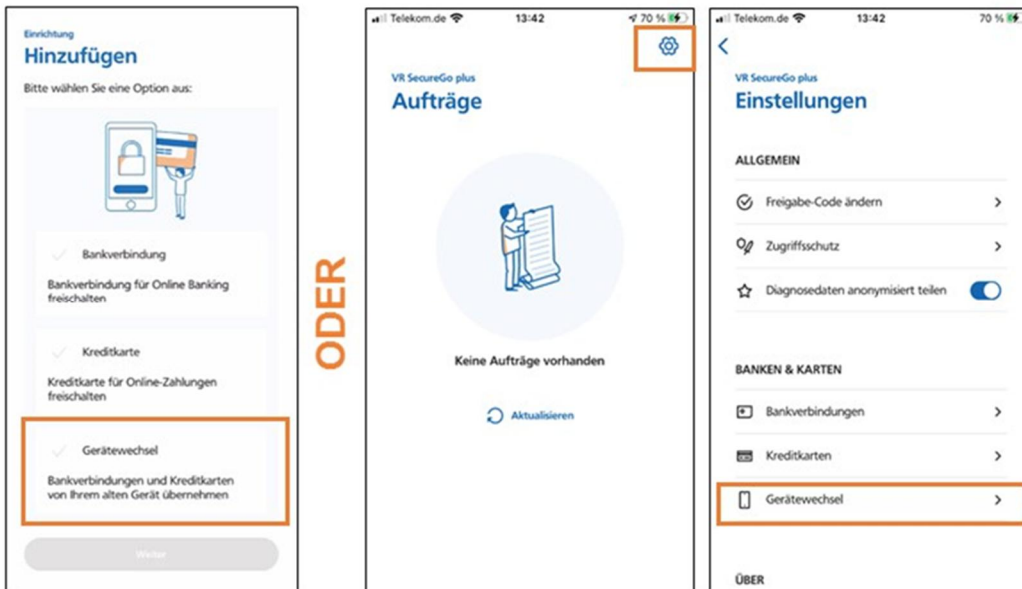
Einrichtung
Hinzufügen

Bitte wählen Sie eine Option aus:

Bankverbindung

Bankverbindung für Online Banking freischalten

Kreditkarte

Kreditkarte für Online-Zahlungen freischalten

Gerätewechsel

Bankverbindungen und Kreditkarten von Ihrem alten Gerät übernehmen

Weiter

ODER

Telekom.de 13:42 70 %

VR SecureGo plus
Aufträge

Keine Aufträge vorhanden

Aktualisieren

Telekom.de 13:42 70 %

VR SecureGo plus
Einstellungen

ALLGEMEIN

Freigabe-Code ändern

Zugriffsschutz

Diagnosedaten anonymisiert teilen

BANKEN & KARTEN

Bankverbindungen

Kreditkarten

Gerätewechsel

ÜBER